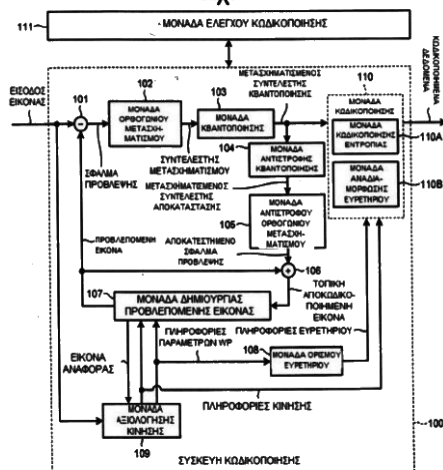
1

111

ΜΟΝΑΔΑ ΕΛΕΓΧΟΥ ΚΩΔΙΚΟΠΟΙΗΣΗΣ

ΚΩΔΙΚΟΠΟΙΗΜΕΝΑ ΔΕΔΟΜΕΝΑ

ΕΙΣΟΔΟΣ ΕΙΚΟΝΑΣ

101

102

ΜΟΝΑΔΑ ΟΡΘΟΓΩΝΙΟΥ ΜΕΤΑΣΧΗΜΑΤΙΣΜΟΥ

103

ΜΕΤΑΣΧΗΜΑΤΙΣΜΕΝΟΙ ΣΥΝΤΕΛΕΣΤΕΣ ΚΒΑΝΤΟΠΟΙΗΣΗΣ

110

ΜΟΝΑΔΑ ΚΩΔΙΚΟΠΟΙΗΣΗΣ

ΜΟΝΑΔΑ ΚΒΑΝΤΟΠΟΙΗΣΗΣ

ΜΟΝΑΔΑ ΚΩΔΙΚΟΠΟΙΗΣΗΣ ΕΝΤΡΟΠΙΑΣ

110A

ΣΦΑΛΜΑ ΠΡΟΒΛΕΨΗΣ

ΣΥΝΤΕΛΕΣΤΕΣ ΜΕΤΑΣΧΗΜΑΤΙΣΜΟΥ

104

ΜΟΝΑΔΑ ΑΝΤΙΣΤΡΟΦΗΣ ΚΒΑΝΤΟΠΟΙΗΣΗΣ

ΜΟΝΑΔΑ ΑΝΑΔΙΑΜΟΡΦΩΣΗΣ ΕΥΡΕΤΗΡΙΟΥ

110B

ΜΕΤΑΣΧΗΜΑΤΙΣΜΕΝΟΙ ΣΥΝΤΕΛΕΣΤΕΣ ΑΠΟΚΑΤΑΣΤΑΣΗΣ

105

ΜΟΝΑΔΑ ΑΝΤΙΣΤΡΟΦΟΥ ΟΡΘΟΓΩΝΙΟΥ ΜΕΤΑΣΧΗΜΑΤΙΣΜΟΥ

ΠΡΟΒΛΕΠΟΜΕΝΗ ΕΙΚΟΝΑ

ΑΠΟΚΑΤΕΣΤΗΜΕΝΟ ΣΦΑΛΜΑ ΠΡΟΒΛΕΨΗΣ

106

ΤΟΠΙΚΗ ΑΠΟΚΩΔΙΚΟΠΟΙΗΜΕΝΗ ΕΙΚΟΝΑ

107

ΜΟΝΑΔΑ ΔΗΜΙΟΥΡΓΙΑΣ ΠΡΟΒΛΕΠΟΜΕΝΗΣ ΕΙΚΟΝΑΣ

ΠΛΗΡΟΦΟΡΙΕΣ ΠΑΡΑΜΕΤΡΩΝ WP

ΠΛΗΡΟΦΟΡΙΕΣ ΕΥΡΕΤΗΡΙΟΥ

ΕΙΚΟΝΑ ΑΝΑΦΟΡΑΣ

108

ΜΟΝΑΔΑ ΟΡΙΣΜΟΥ ΕΥΡΕΤΗΡΙΟΥ

ΠΛΗΡΟΦΟΡΙΕΣ ΚΙΝΗΣΗΣ

ΜΟΝΑΔΑ ΑΞΙΟΛΟΓΗΣΗΣ ΚΙΝΗΣΗΣ

109

100

ΣΥΣΚΕΥΗ ΚΩΔΙΚΟΠΟΙΗΣΗΣ